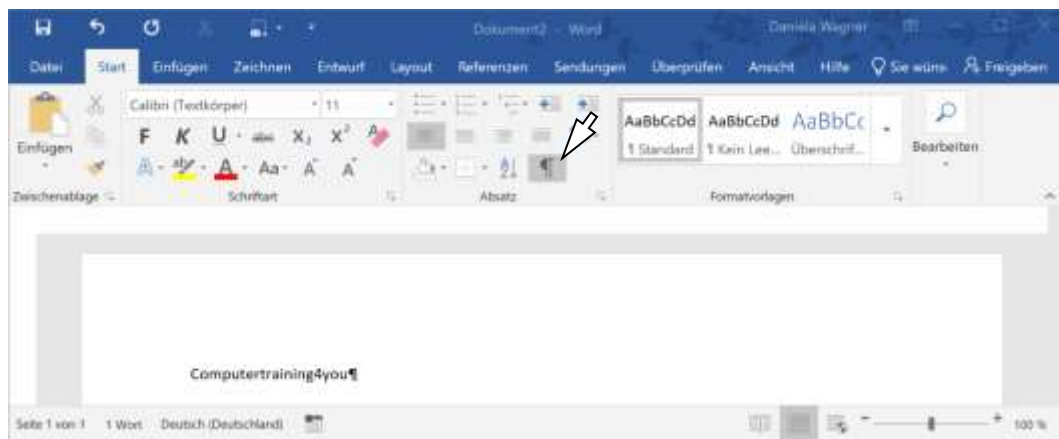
Dokument2 - Word
Daniela Wagner

Datei Start Einfügen Zeichnen Entwurf Layout Referenzen Sendungen Überprüfen Ansicht Hilfe Sie wüns Freigeben

Einfügen
Zwischenablage

Calibri (Textkörper) 11
F K U abc $X_2$ $X^2$
Aa A A
Schriftart

Absatz
¶

AaBbCcDd AaBbCcDd AaBbCc
1 Standard 1 Kein Lee... Überschrif...
Formatvorlagen

Bearbeiten

Computertraining4you¶

Seite 1 von 1 1 Wort Deutsch (Deutschland)
100 %